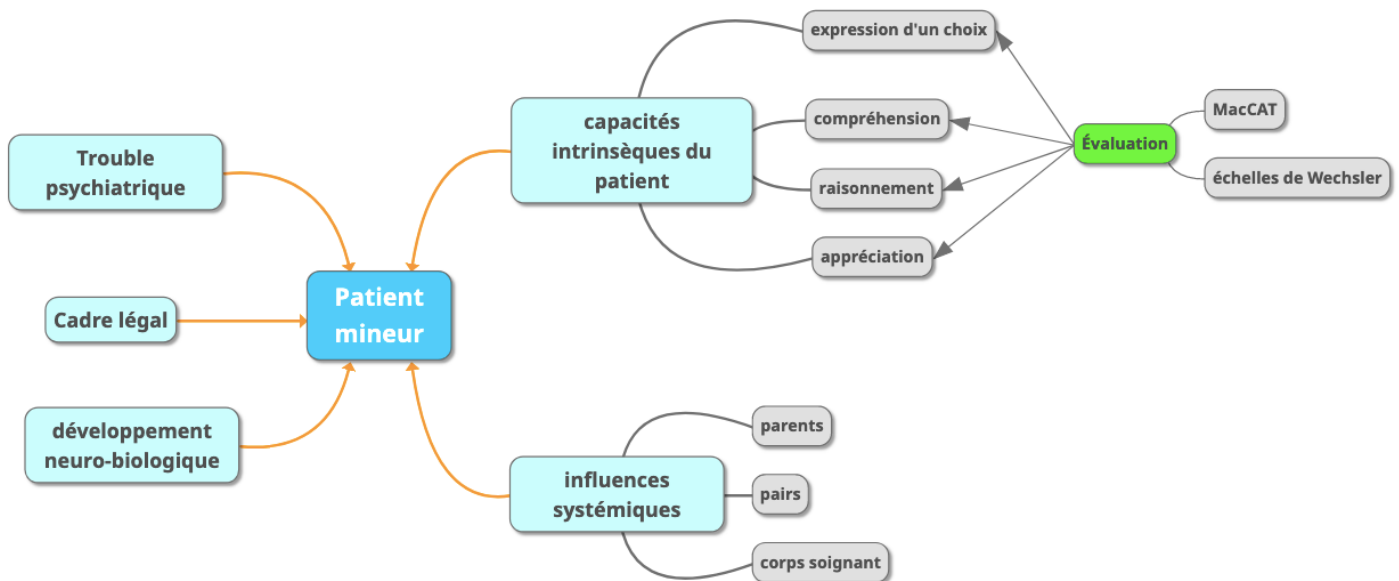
Trouble psychiatrique

Cadre légal

développement neuro-biologique

Patient mineur

capacités intrinsèques du patient

expression d'un choix

compréhension

raisonnement

appréciation

Évaluation

MacCAT

échelles de Wechsler

influences systémiques

parents

pairs

corps soignant